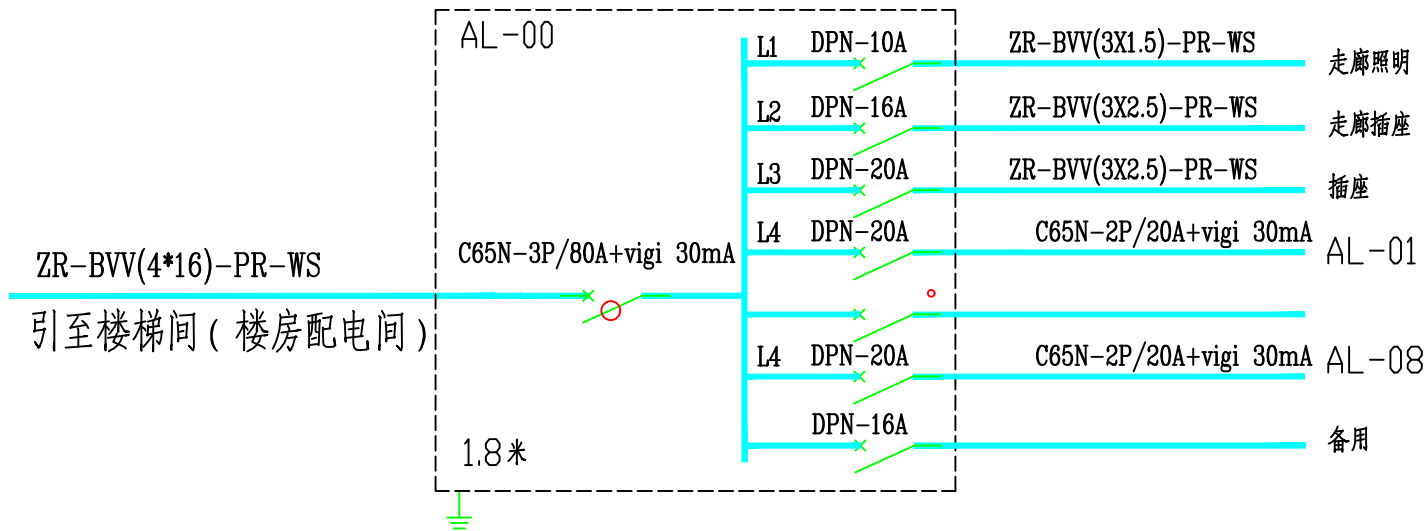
AL-00

L1 DPN-10A ZR-BVV(3X1.5)-PR-WS 走廊照明

L2 DPN-16A ZR-BVV(3X2.5)-PR-WS 走廊插座

L3 DPN-20A ZR-BVV(3X2.5)-PR-WS 插座

L4 DPN-20A C65N-2P/20A+vigi 30mA AL-01

ZR-BVV(4*16)-PR-WS

C65N-3P/80A+vigi 30mA

引至楼梯间(楼房配电间)

L4 DPN-20A C65N-2P/20A+vigi 30mA AL-08

DPN-16A 备用

1.8米